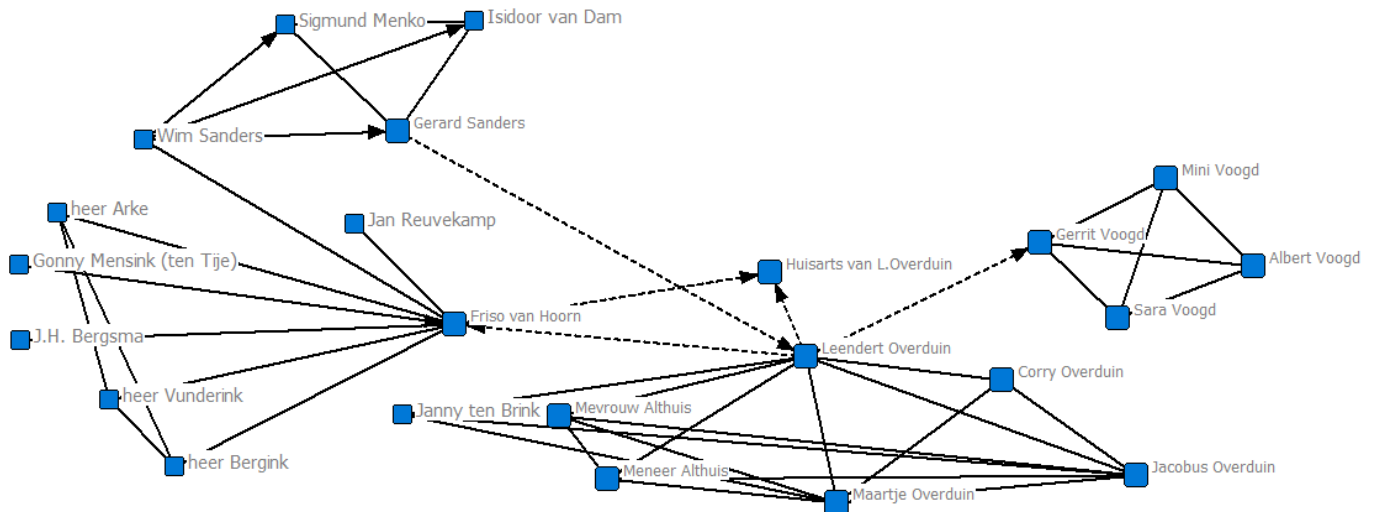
Sigmund Menko
Isidoor van Dam
Wim Sanders
Gerard Sanders
heer Arke
Jan Reuvekamp
Gonny Mensink (ten Tije)
Mini Voogd
Gerrit Voogd
Albert Voogd
Huisarts van L.Overduin
Sara Voogd
Friso van Hoorn
J.H. Bergsma
Leendert Overduin
Corry Overduin
heer Vunderink
Janny ten Brink
Mevrouw Althuis
heer Bergink
Meneer Althuis
Jacobus Overduin
Maartje Overduin